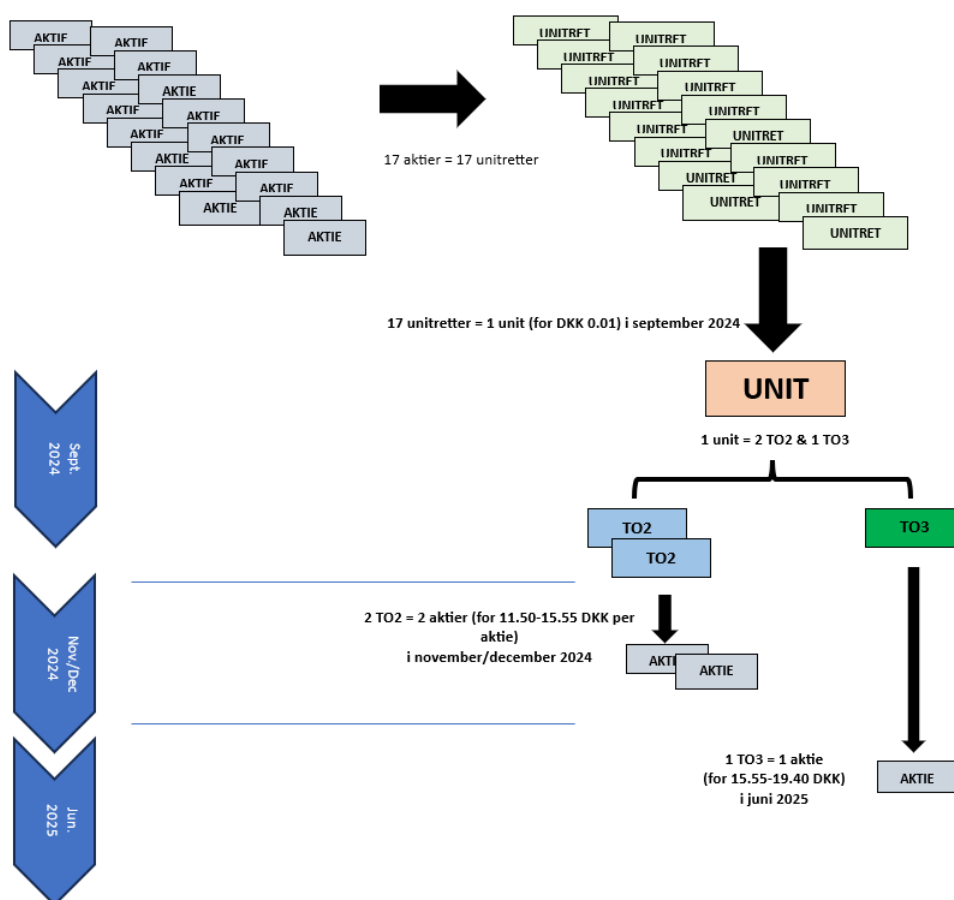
AKTIF
AKTIF
AKTIF
AKTIF
AKTIF
AKTIE
AKTIF
AKTIF
AKTIF
AKTIF
AKTIE
AKTIF
AKTIF
AKTIF
AKTIE
AKTIE
AKTIE

17 aktier = 17 unitretter

UNITRFT
UNITRFT
UNITRFT
UNITRFT
UNITRFT
UNITRFT
UNITRFT
UNITRFT
UNITRFT
UNITRET
UNITRFT
UNITRFT
UNITRET
UNITRFT
UNITRET
UNITRFT
UNITRET

17 unitretter = 1 unit (for DKK 0.01) i september 2024

UNIT

1 unit = 2 TO2 & 1 TO3

Sept. 2024

TO2
TO2

TO3

Nov./Dec 2024

2 TO2 = 2 aktier (for 11.50-15.55 DKK per aktie) i november/december 2024

AKTIE
AKTIE

Jun. 2025

1 TO3 = 1 aktie (for 15.55-19.40 DKK) i juni 2025

AKTIE